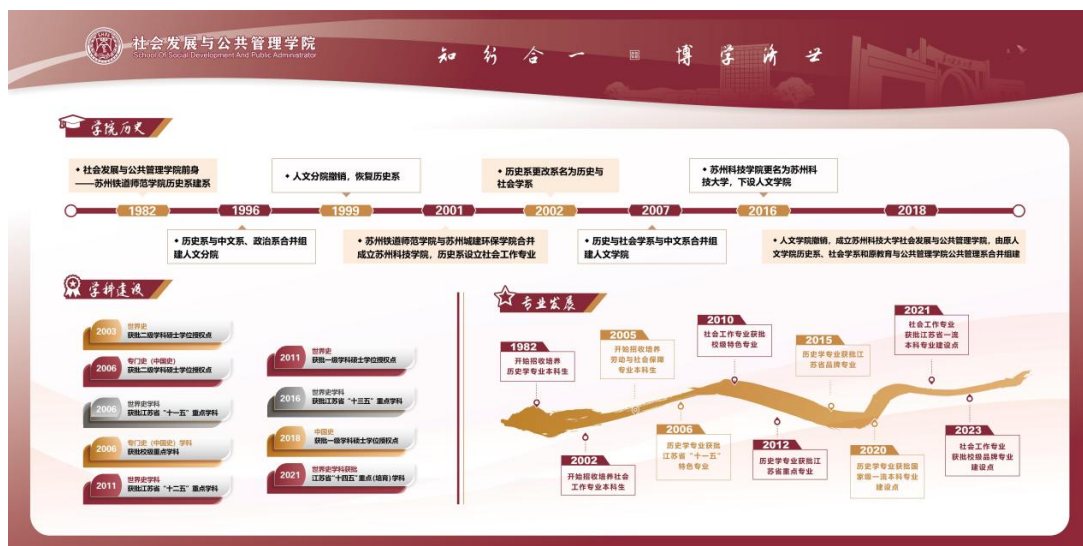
社会发展与公共管理学院
School Of Social Development And Public Administration

知行合一 博学济世

学院历史

• 社会发展与公共管理学院前身
——苏州铁道师范学院历史系建系

• 历史系与中文系、政治系合并组建人文分院

• 人文分院撤销，恢复历史系

• 苏州铁道师范学院与苏州城建环保学院合并成立苏州科技学院，历史系设立社会工作专业

• 历史系更改系名为历史与社会学系

• 历史与社会学系与中文系合并组建人文学院

• 苏州科技学院更名为苏州科技大学，下设人文学院

• 人文学院撤销，成立苏州科技大学社会发展与公共管理学院，由原人文学院历史系、社会学系和原教育与公共管理学院公共管理系合并组建

1982 1996 1999 2001 2002 2007 2016 2018

学科建设

2003 世界史 获批二级学科硕士学位授权点

2006 专门史（中国史） 获批二级学科硕士学位授权点

2006 世界史学科 获批江苏省“十一五”重点学科

2008 专门史（中国史）学科 获批校级重点学科

2011 世界史学科 获批江苏省“十二五”重点学科

2011 世界史 获批一级学科硕士学位授权点

2016 世界史学科 获批江苏省“十三五”重点学科

2018 中国史 获批一级学科硕士学位授权点

2021 世界史学科获批 江苏省“十四五”重点（培育）学科

专业发展

1982 开始招收培养历史学专业本科生

2002 开始招收培养社会工作专业本科生

2005 开始招收培养劳动与社会保障专业本科生

2006 历史学专业获批江苏省“十一五”特色专业

2010 社会工作专业获批校级特色专业

2012 历史学专业获批江苏省重点专业

2015 历史学专业获批江苏省品牌专业

2020 历史学专业获批国家级一流本科专业建设点

2021 社会工作专业获批江苏省一流本科专业建设点

2023 社会工作专业获批校级品牌专业建设点